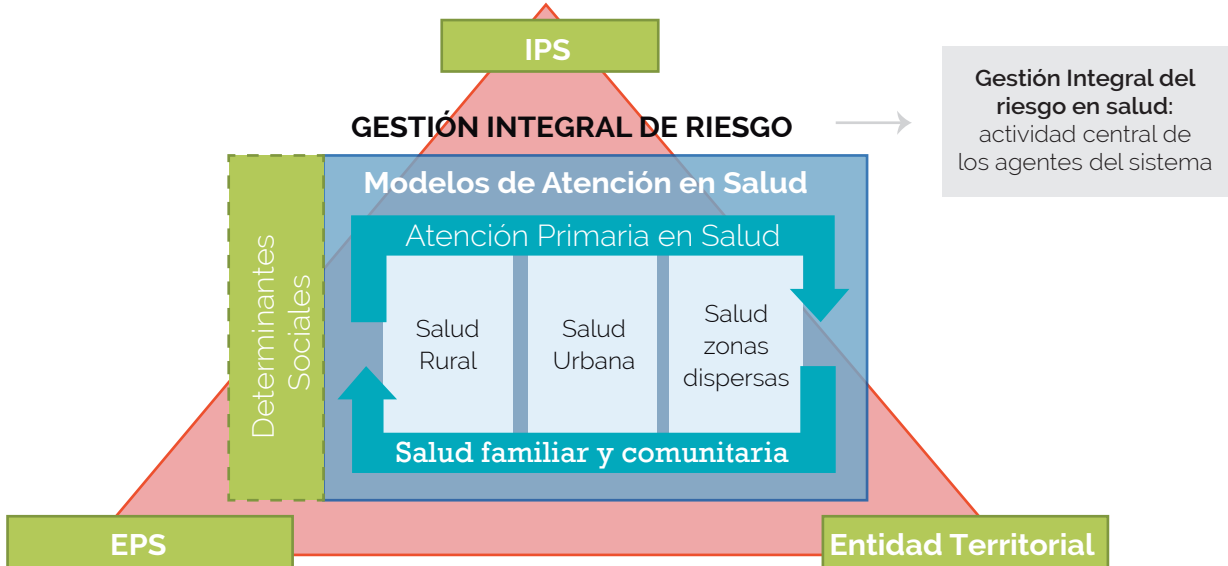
IPS

GESTIÓN INTEGRAL DE RIESGO

Gestión Integral del riesgo en salud: actividad central de los agentes del sistema

Modelos de Atención en Salud

Atención Primaria en Salud

Determinantes Sociales

Salud Rural

Salud Urbana

Salud zonas dispersas

Salud familiar y comunitaria

EPS

Entidad Territorial